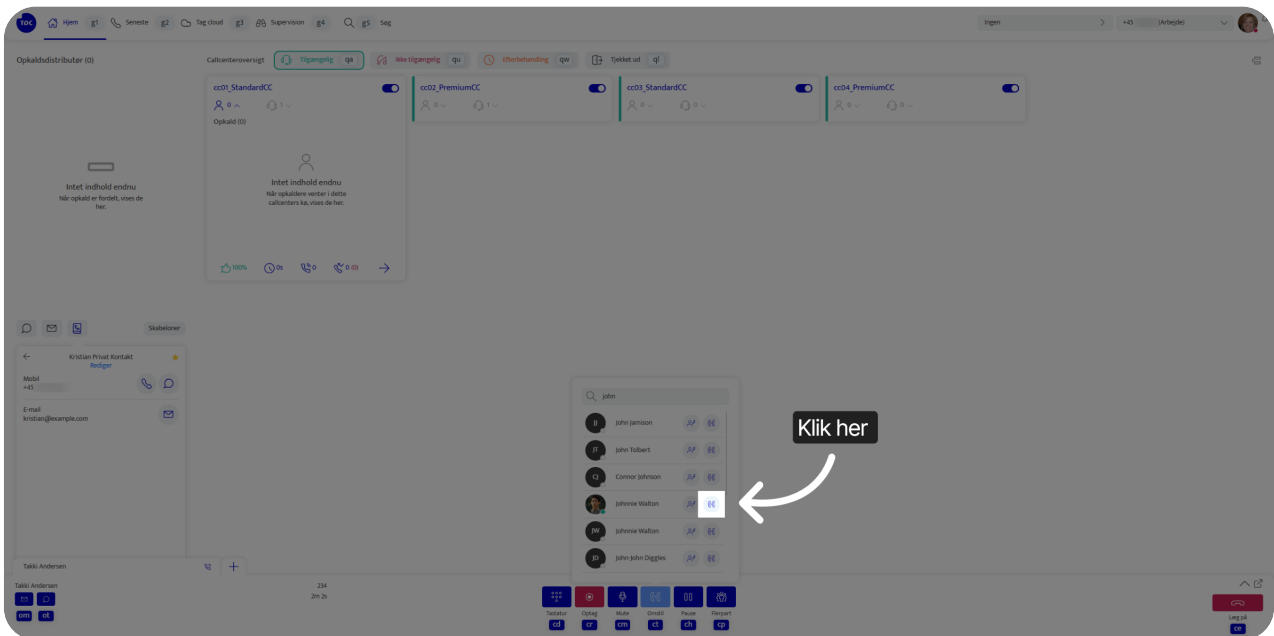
TOC Hjem g1 Seneste g2 Tag cloud g3 Supervision g4 g5 Søg

Ingen

+45 (Arbejde)

Opkaldsdistributør (0)

Callcenteroversigt Tilgængelig qa Ikke tilgængelig qu Efterbehandling qw Tjekket ud ql

cc01_StandardCC
0 1
Opkald (0)

Intet indhold endnu
Når opkaldere venter i dette callcenters kø, vises de her.

100% 0s 0 0 (0)

cc02_PremiumCC
0 1

cc03_StandardCC
0 0

cc04_PremiumCC
0 0

Intet indhold endnu
Når opkald er fordelt, vises de her.

Skabeloner

Kristian Privat Kontakt
Rediger

Mobil
+45

E-mail
kristian@example.com

john

JJ John Jamison
JT John Tolbert
CJ Connor Johnson
Johnnie Walton
JW Johnnie Walton
JD John John Diggles

Klik her

Takki Andersen

Takki Andersen
om ot

234
2m 2s

Tastatur cd
Optag cr
Mute cm
Omstil ct
Pause ch
Flerpart cp

Læg på
ce